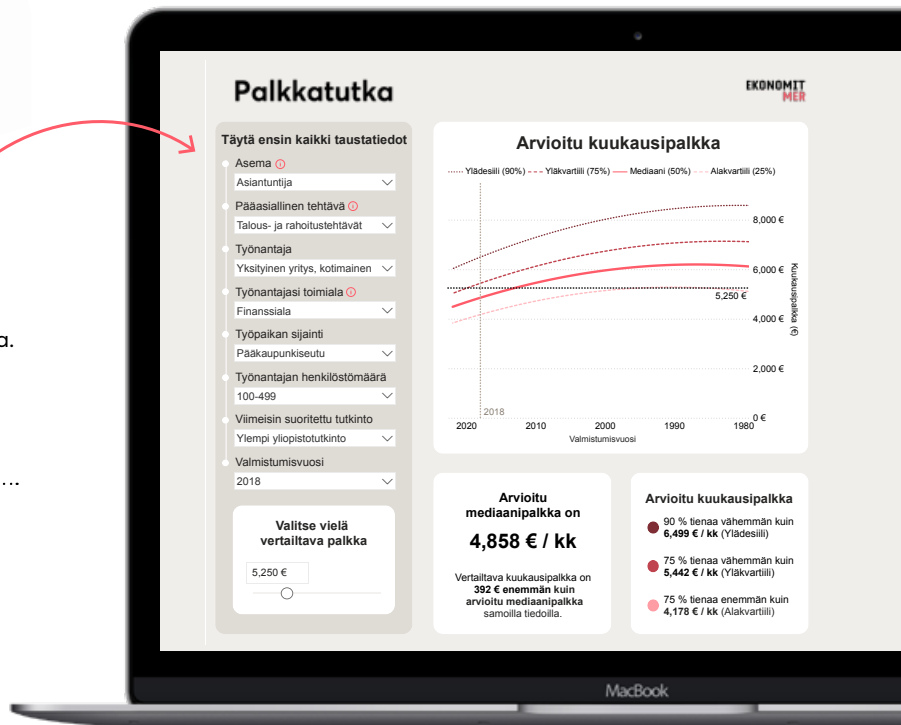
a.

...

Palkkatutka

EKONOMIT MER

Täytä ensin kaikki taustatiedot

Asema
Asiantuntija

Pääasiallinen tehtävä
Talous- ja rahoitustehtävät

Työnantaja
Yksityinen yritys, kotimainen

Työnantajasi toimiala
Finanssiala

Työpaikan sijainti
Pääkaupunkiseutu

Työnantajan henkilöstömäärä
100-499

Viimeisin suoritettu tutkinto
Ylempi yliopistotutkinto

Valmistumisvuosi
2018

Valitse vielä vertailtava palkka

5,250 €

Arvioitu kuukausipalkka

Ylädesiili (90%) Yläkvartiili (75%) Mediaani (50%) Alakvartiili (25%)

8,000 €
6,000 €
5,250 €
4,000 €
2,000 €
0 €

Kuukausipalkka (€)

2018

2020 2010 2000 1990 1980

Valmistumisvuosi

Arvioitu mediaanipalkka on

4,858 € / kk

Vertailtava kuukausipalkka on **392 € enemmän kuin arvioitu mediaanipalkka** samoilla tiedoilla.

Arvioitu kuukausipalkka

90 % tienaa vähemmän kuin **6,499 € / kk** (Ylädesiili)

75 % tienaa vähemmän kuin **5,442 € / kk** (Yläkvartiili)

75 % tienaa enemmän kuin **4,178 € / kk** (Alakvartiili)

MacBook